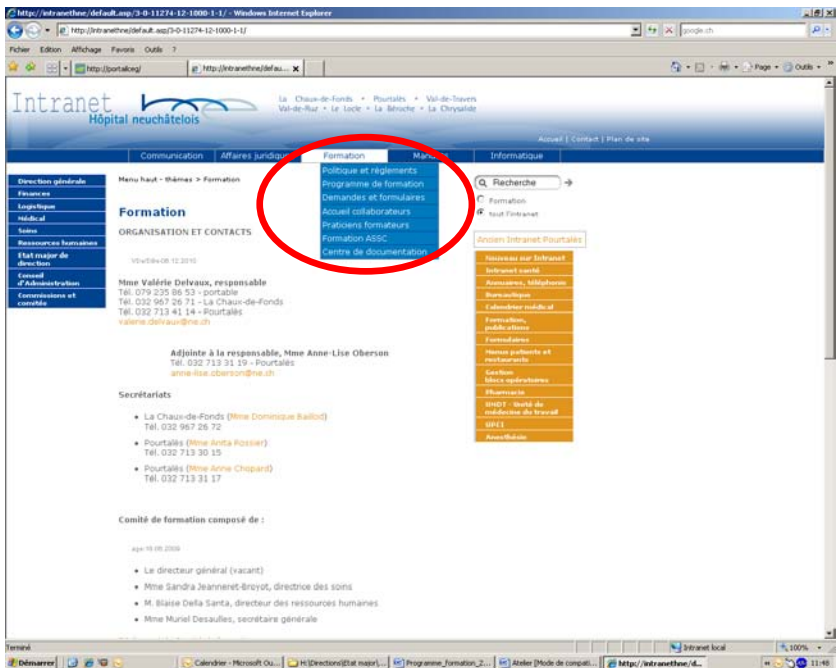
http://intranethne/default.asp/3-0-11274-12-1000-1-1/ - Windows Internet Explorer

http://intranethne/default.asp/3-0-11274-12-1000-1-1/

google.ch

Fichier Edition Affichage Favoris Outils ?

http://portalceg/

http://intranethne/defau...

Page Outils

Intranet
Hôpital neuchâtelois

La Chaux-de-Fonds • Pourtalès • Val-de-Travers
Val-de-Ruz • Le Locle • La Béroche • La Chrysalide

Accueil | Contact | Plan de site

Communication Affaires juridiqu Formation Manu Informatique

Politique et règlements
Programme de formation
Demandes et formulaires
Accueil collaborateurs
Praticiens formateurs
Formation ASSC
Centre de documentation

Direction générale
Finances
Logistique
Médical
Soins
Ressources humaines
Etat major de direction
Conseil d'Administration
Commissions et comités

Menu haut - thèmes > Formation

Formation

ORGANISATION ET CONTACTS

VDe/Dde-08.12.2010

Mme Valérie Delvaux, responsable
Tél. 079 235 86 53 - portable
Tél. 032 967 26 71 - La Chaux-de-Fonds
Tél. 032 713 41 14 - Pourtalès
valerie.delvaux@ne.ch

Adjointe à la responsable, Mme Anne-Lise Oberson
Tél. 032 713 31 19 - Pourtalès
anne-lise.oberson@ne.ch

Secrétariats

• La Chaux-de-Fonds (Mme Dominique Baillod)
Tél. 032 967 26 72

• Pourtalès (Mme Anita Rossier)
Tél. 032 713 30 15

• Pourtalès (Mme Anne Chopard)
Tél. 032 713 31 17

Comité de formation composé de :

age-16.08.2006

• Le directeur général (vacant)
• Mme Sandra Jeanneret-Broyot, directrice des soins
• M. Blaise Della Santa, directeur des ressources humaines
• Mme Muriel Desaulles, secrétaire générale

Recherche
Formation
tout l'intranet

Ancien Intranet Pourtalès

Nouveau sur Intranet
Intranet santé
Annuaires, téléphonie
Bureautique
Calendrier médical
Formation, publications
Formulaires
Menus patients et restaurants
Gestion blocs opératoires
Pharmacie
UMDT - Unité de médecine du travail
UPCI
Anesthésie

Terminé

Intranet local 100%

Démarrer Calendrier - Microsoft Ou... H:\Directions\Etat major\... Programme_formation_2... Atelier [Mode de compati... http://intranethne/d... 11:46